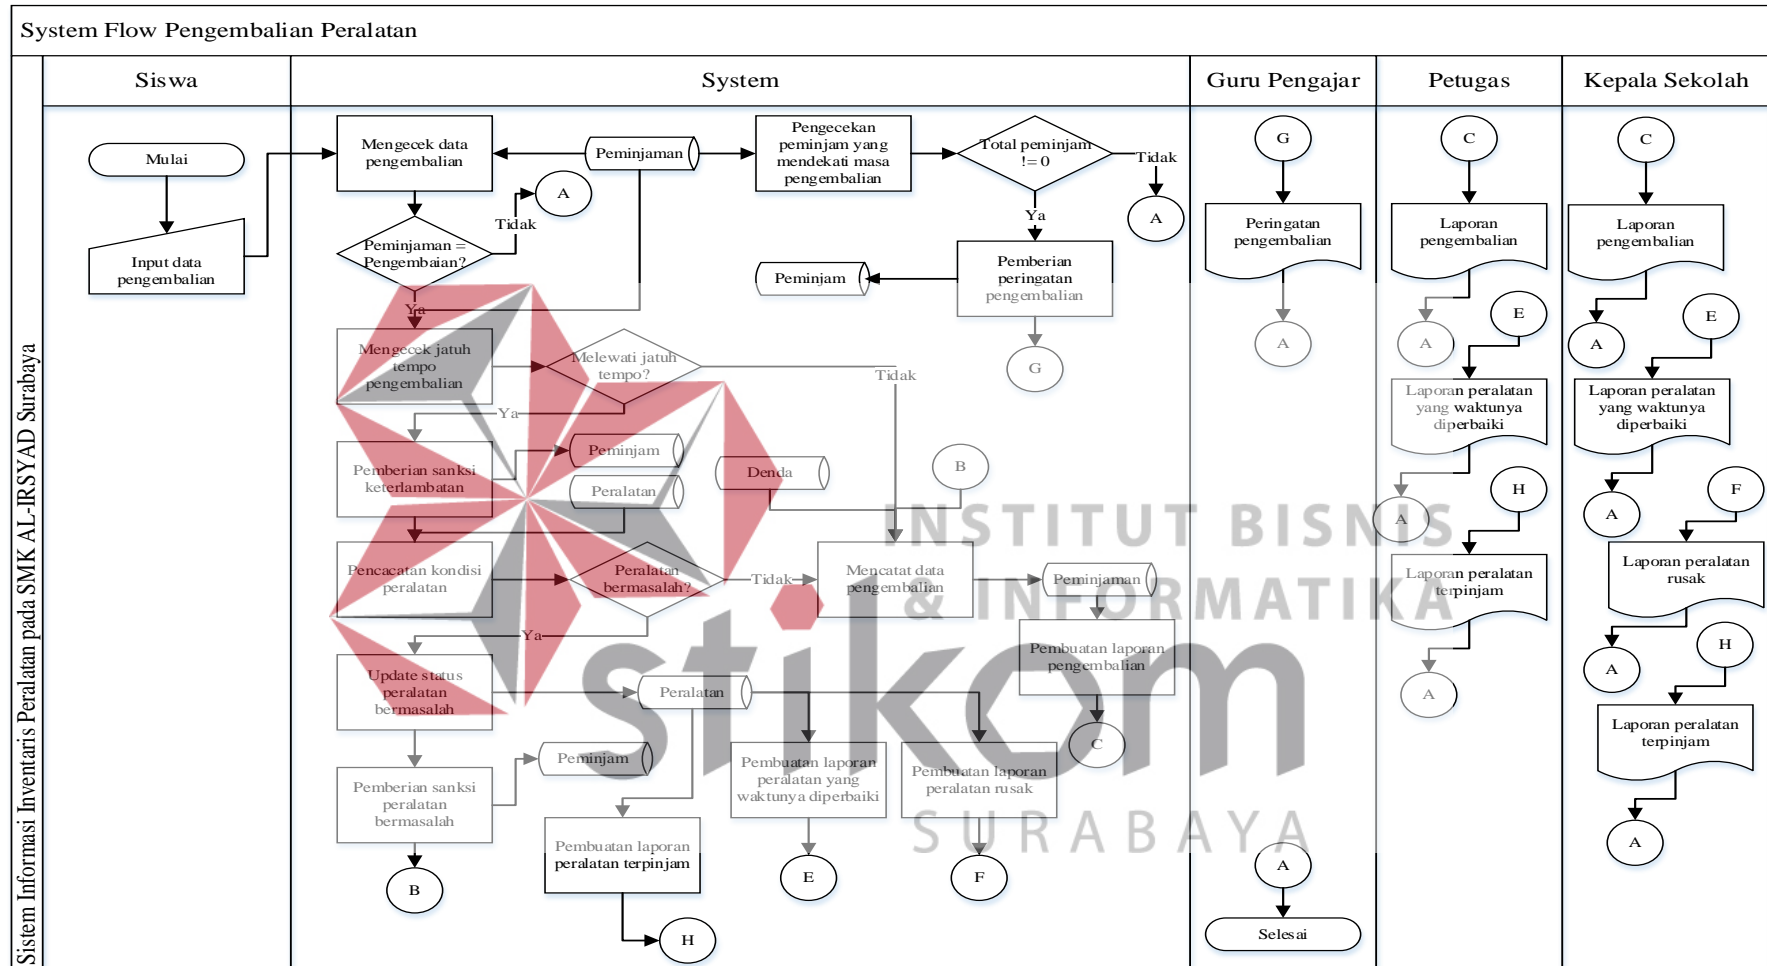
System Flow Pengembalian Peralatan

Sistem Informasi Inventaris Peralatan pada SMK AL-IRSYAD Surabaya

| Siswa | System | Guru Pengajar | Petugas | Kepala Sekolah |
|---|---|---|---|---|

Mulai

Input data pengembalian

Mengecek data pengembalian

Peminjaman

Pengecekan peminjam yang mendekati masa pengembalian

Total peminjam != 0

Tidak

A

Ya

Pemberian peringatan pengembalian

Peminjam

G

A

Tidak

Peminjaman = Pengembaian?

Ya

Mengecek jatuh tempo pengembalian

Melewati jatuh tempo?

Tidak

Ya

Pemberian sanksi keterlambatan

Peminjam

Peralatan

Denda

B

Pencacatan kondisi peralatan

Peralatan bermasalah?

Tidak

Mencatat data pengembalian

Peminjaman

Ya

Pembuatan laporan pengembalian

Update status peralatan bermasalah

Peralatan

C

Peminjam

Pemberian sanksi peralatan bermasalah

Pembuatan laporan peralatan yang waktunya diperbaiki

Pembuatan laporan peralatan rusak

B

Pembuatan laporan peralatan terpinjam

E

F

H

G

Peringatan pengembalian

A

A

Selesai

C

Laporan pengembalian

A

E

Laporan peralatan yang waktunya diperbaiki

A

H

Laporan peralatan terpinjam

A

C

Laporan pengembalian

A

E

Laporan peralatan yang waktunya diperbaiki

A

F

Laporan peralatan rusak

A

H

Laporan peralatan terpinjam

A

INSTITUT BISNIS & INFORMATIKA stikom SURABAYA